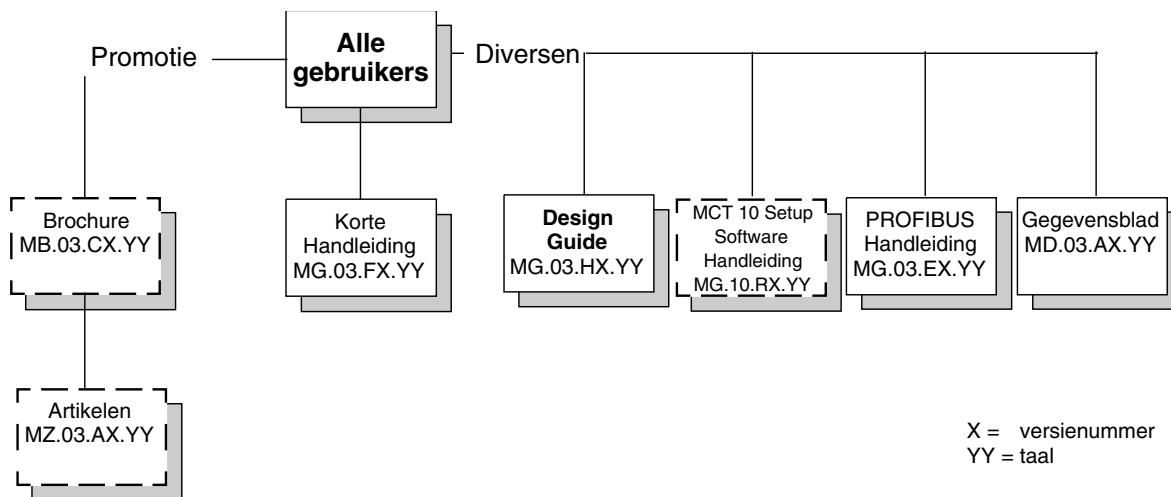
Promotie

Alle gebruikers

Diversen

Brochure
MB.03.CX.YY

Korte Handleiding
MG.03.FX.YY

Design Guide
MG.03.HX.YY

MCT 10 Setup Software Handleiding
MG.10.RX.YY

PROFIBUS Handleiding
MG.03.EX.YY

Gegevensblad
MD.03.AX.YY

Artikelen
MZ.03.AX.YY

X = versienummer
YY = taal